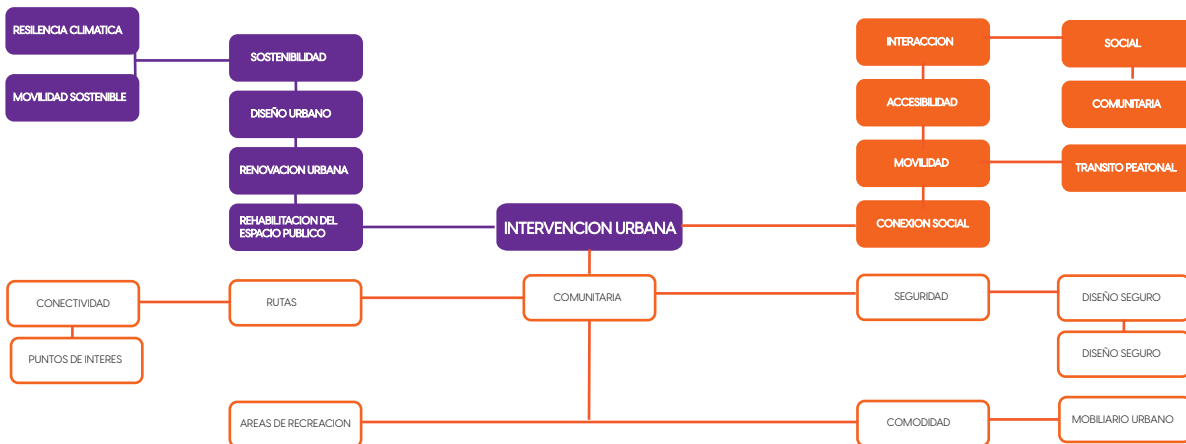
RESILENCIA CLIMATICA

MOVILIDAD SOSTENIBLE

SOSTENIBILIDAD

DISEÑO URBANO

RENOVACION URBANA

REHABILITACION DEL ESPACIO PUBLICO

INTERVENCION URBANA

INTERACCION

SOCIAL

ACCESIBILIDAD

COMUNITARIA

MOVILIDAD

TRANSITO PEATONAL

CONEXION SOCIAL

CONECTIVIDAD

RUTAS

COMUNITARIA

SEGURIDAD

DISEÑO SEGURO

PUNTOS DE INTERES

DISEÑO SEGURO

AREAS DE RECREACION

COMODIDAD

MOBILIARIO URBANO